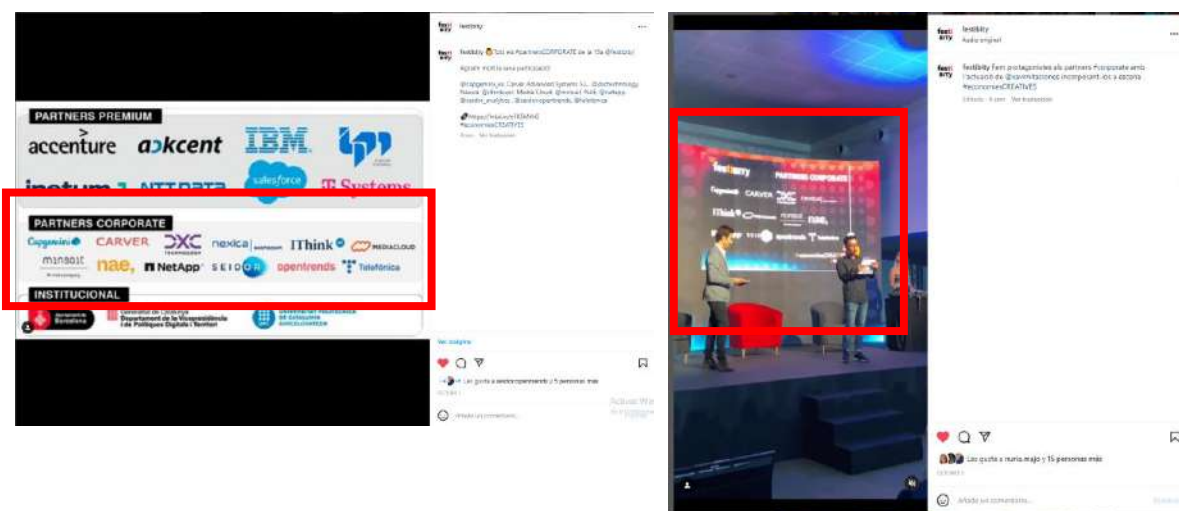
PARTNERS PREMIUM

accenture
a>kcent
IBM
salesforce
T Systems

PARTNERS CORPORATE

Capgemini
CARVER
DXC
nexica
IThink
MEDIACLOUD
minsait
nae,
NetApp
SEIDOR
opentrends
Telefónica

INSTITUCIONAL

Ajuntament de Barcelona
Generalitat de Catalunya Departament de la Vicepresidència i de Polítiques Digitals i Territori

festibity

festibity

Ver traducción

Añade un comentario...

festibity
Audio original

festibity Fem protagonistes als partners #corporate amb l'activació de @xavimiltiaciones incomparable a escena #economiesCREATIVES

Les gusta a nuria.majo y 15 personas más

Añade un comentario...

festibity

PARTNERS CORPORATE

Capgemini
CARVER
IThink